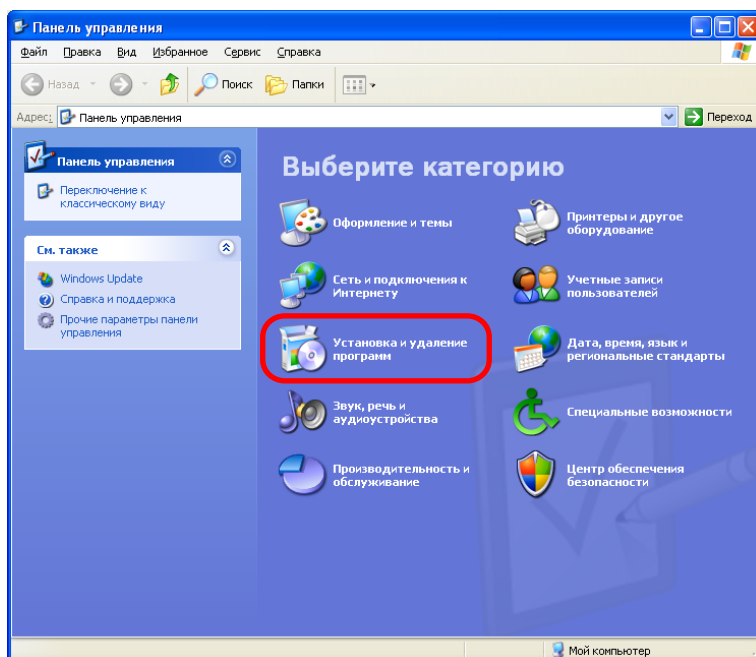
Панель управления

Файл Правка Вид Избранное Сервис Справка

Назад Поиск Папки

Адрес: Панель управления

Переход

Панель управления

Переключение к классическому виду

См. также

Windows Update

Справка и поддержка

Прочие параметры панели управления

Выберите категорию

Оформление и темы

Принтеры и другое оборудование

Сеть и подключения к Интернету

Учетные записи пользователей

Установка и удаление программ

Дата, время, язык и региональные стандарты

Звук, речь и аудиоустройства

Специальные возможности

Производительность и обслуживание

Центр обеспечения безопасности

Мой компьютер